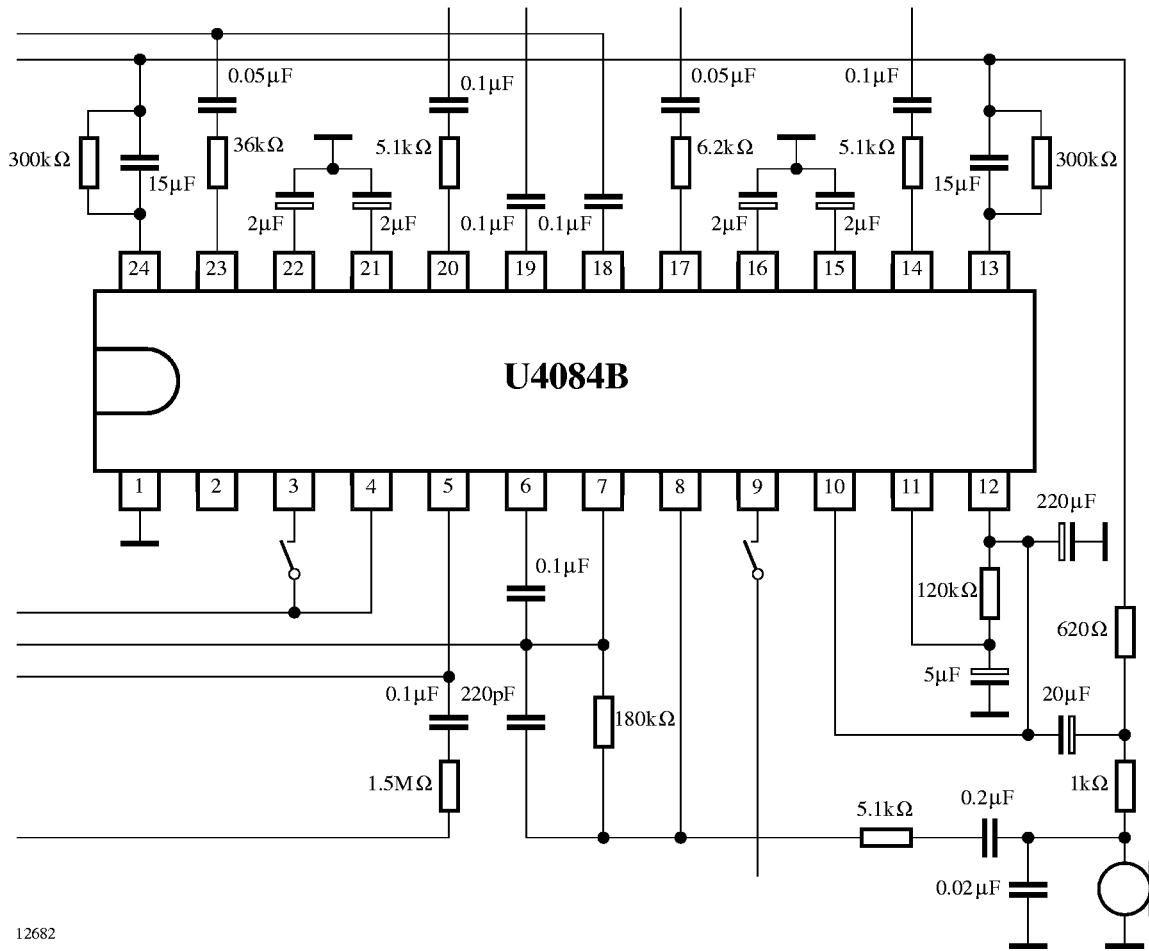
0.05µF
0.1µF
0.05µF
0.1µF
300kΩ
36kΩ
5.1kΩ
6.2kΩ
5.1kΩ
300kΩ
15µF
15µF
2µF
2µF
0.1µF
0.1µF
2µF
2µF
24
23
22
21
20
19
18
17
16
15
14
13
U4084B
1
2
3
4
5
6
7
8
9
10
11
12
220µF
0.1µF
120kΩ
620Ω
5µF
0.1µF
220pF
20µF
180kΩ
1.5MΩ
1kΩ
5.1kΩ
0.2µF
0.02µF
12682